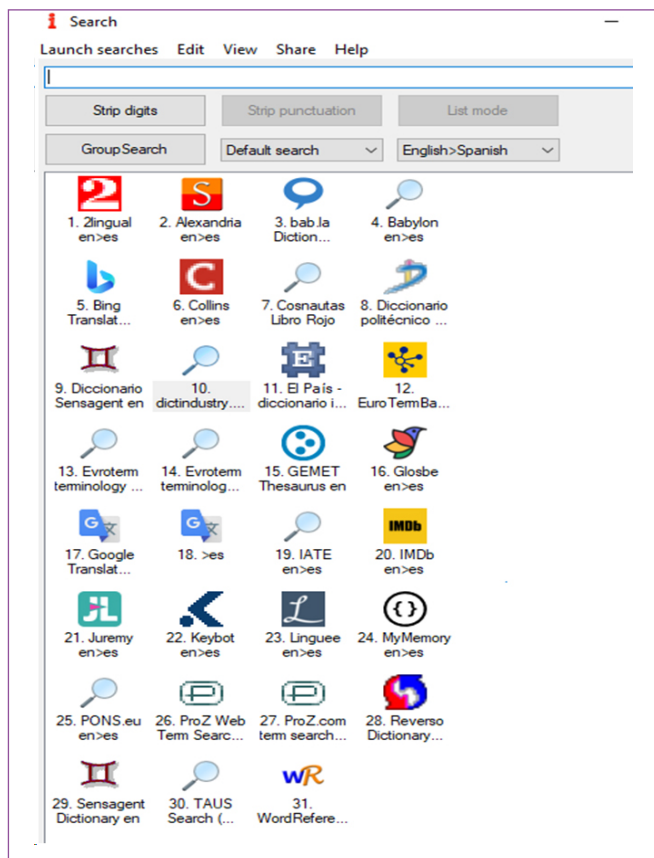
Search

Launch searches Edit View Share Help

Strip digits
Strip punctuation
List mode

GroupSearch
Default search
English>Spanish

1. 2lingual en>es
2. Alexandria en>es
3. bab.la Diction...
4. Babylon en>es

5. Bing Translat...
6. Collins en>es
7. Cosnautas Libro Rojo
8. Diccionario politécnico ...

9. Diccionario Sensagent en
10. dictindustry....
11. El País - diccionario i...
12. EuroTermBa...

13. Evroterm terminology ...
14. Evroterm terminolog...
15. GEMET Thesaurus en
16. Glosbe en>es

17. Google Translat...
18. >es
19. IATE en>es
20. IMDb en>es

21. Juremy en>es
22. Keybot en>es
23. Linguee en>es
24. MyMemory en>es

25. PONS.eu en>es
26. ProZ Web Term Searc...
27. ProZ.com term search...
28. Reverso Dictionary...

29. Sensagent Dictionary en
30. TAUS Search (...
31. WordRefere...